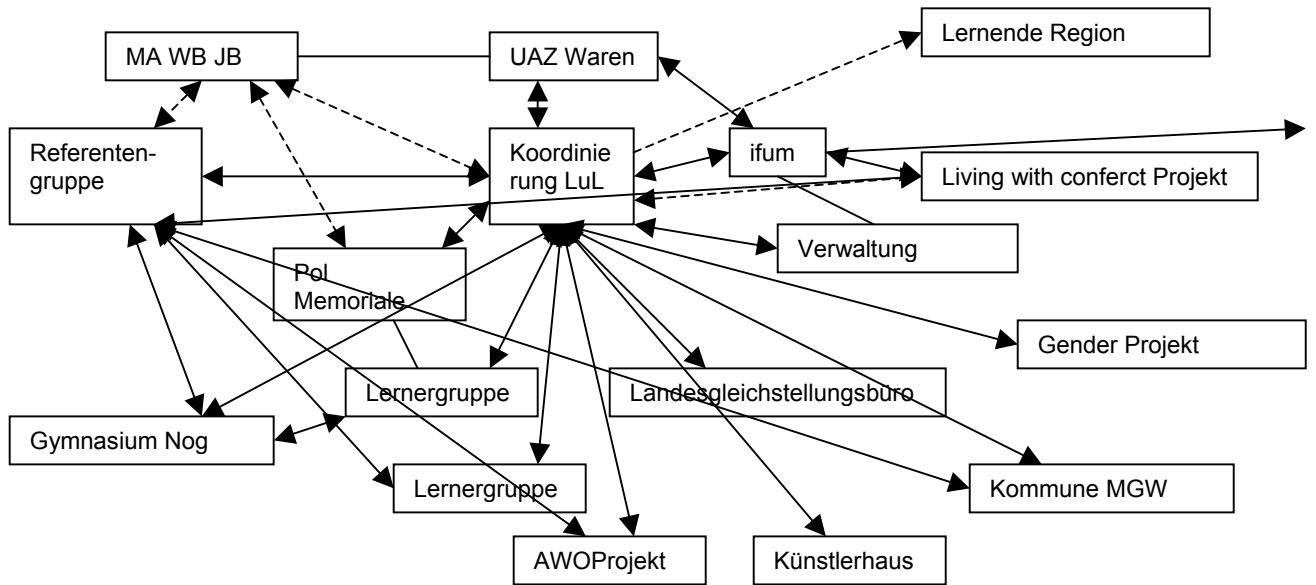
MA WB JB

UAZ Waren

Lernende Region

Referentengruppe

Koordinierung LuL

ifum

Living with conferct Projekt

Verwaltung

Pol Memoriale

Gender Projekt

Lernergruppe

Landesgleichstellungsbüro

Gymnasium Nog

Lernergruppe

Kommune MGW

AWOProjekt

Künstlerhaus